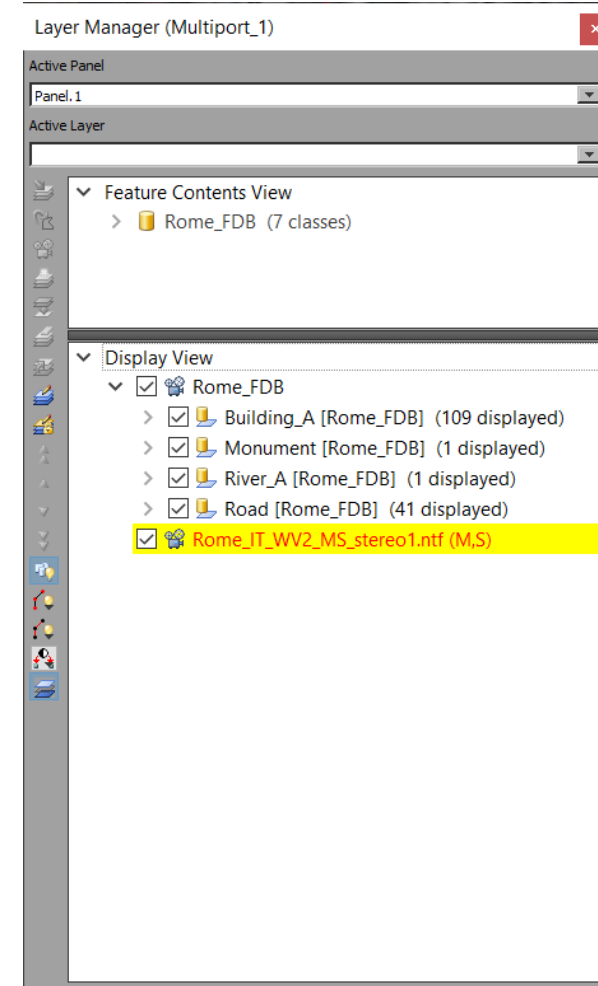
Layer Manager (Multiport_1)

Active Panel

Panel. 1

Active Layer

Feature Contents View

Rome_FDB (7 classes)

Display View

Rome_FDB

Building_A [Rome_FDB] (109 displayed)

Monument [Rome_FDB] (1 displayed)

River_A [Rome_FDB] (1 displayed)

Road [Rome_FDB] (41 displayed)

Rome_IT_WV2_MS_stereo1.ntf (M,S)